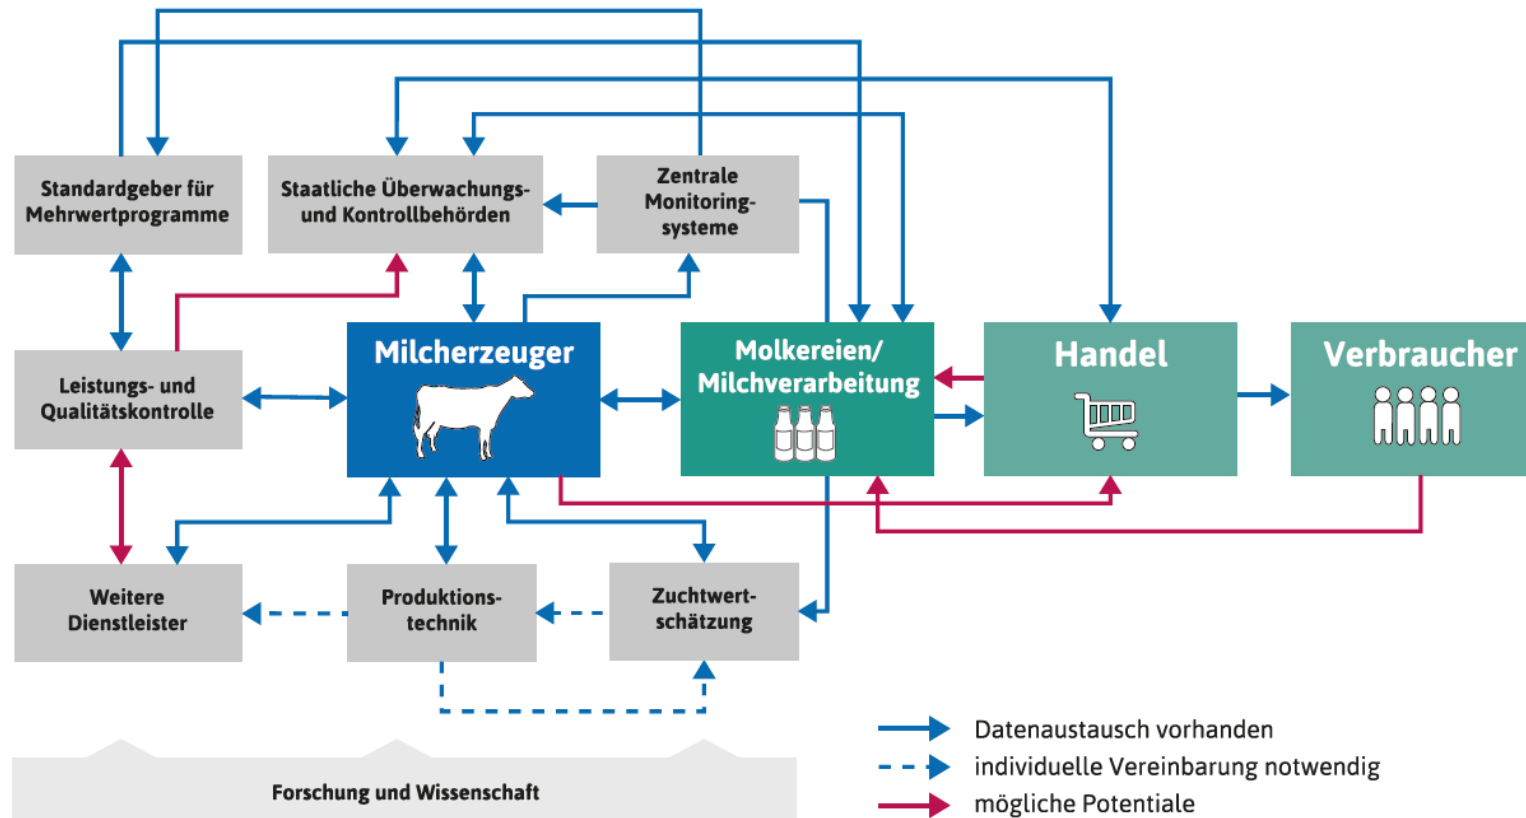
Standardgeber für Mehrwertprogramme

Staatliche Überwachungs- und Kontrollbehörden

Zentrale Monitoring-systeme

Leistungs- und Qualitätskontrolle

Milcherzeuger

Molkereien/ Milchverarbeitung

Handel

Verbraucher

Weitere Dienstleister

Produktions-technik

Zuchtwert-schätzung

Forschung und Wissenschaft

Datenaustausch vorhanden

individuelle Vereinbarung notwendig

mögliche Potentiale